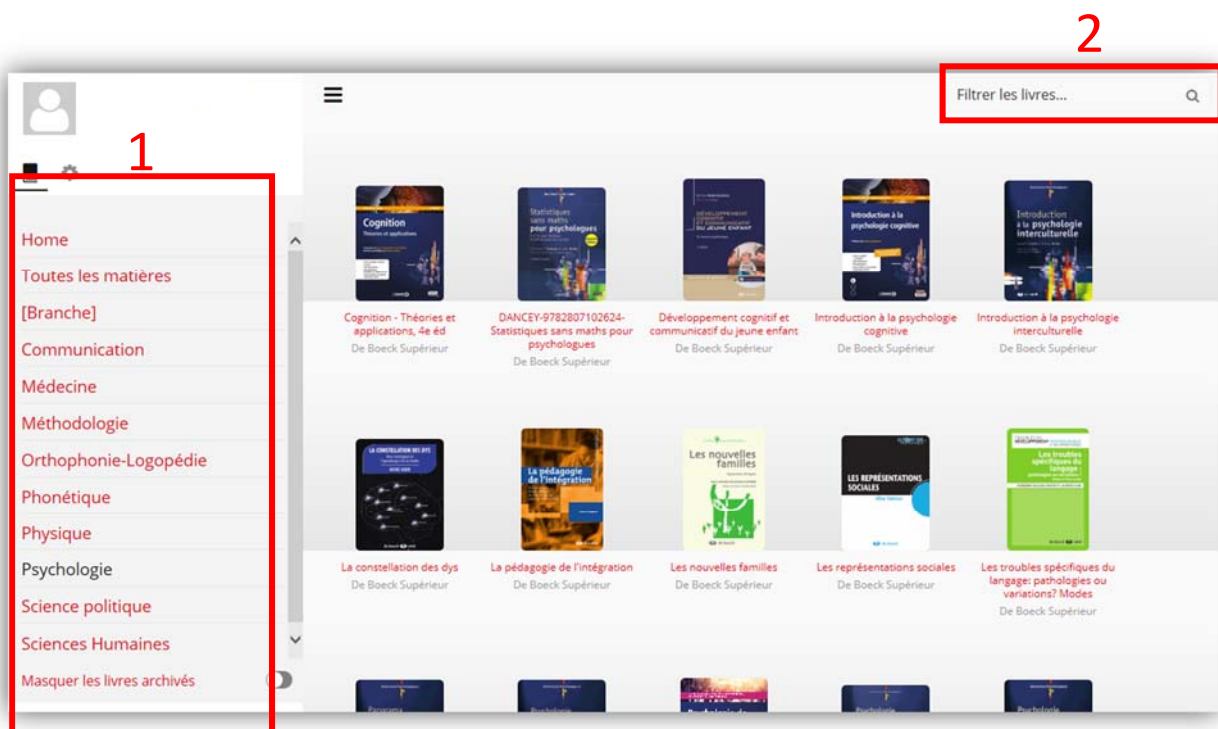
2

1

Filtrer les livres...

Home
Toutes les matières
[Branche]
Communication
Médecine
Méthodologie
Orthophonie-Logopédie
Phonétique
Physique
Psychologie
Science politique
Sciences Humaines
Masquer les livres archivés

Cognition
Théories et applications

Cognition - Théories et applications, 4e éd
De Boeck Supérieur

Statistiques sans maths pour psychologues

DANCEY-9782807102624-Statistiques sans maths pour psychologues
De Boeck Supérieur

Développement cognitif et communicatif du jeune enfant

Développement cognitif et communicatif du jeune enfant
De Boeck Supérieur

Introduction à la psychologie cognitive

Introduction à la psychologie cognitive
De Boeck Supérieur

Introduction à la psychologie interculturelle

Introduction à la psychologie interculturelle
De Boeck Supérieur

La constellation des dys

La constellation des dys
De Boeck Supérieur

La pédagogie de l'intégration

La pédagogie de l'intégration
De Boeck Supérieur

Les nouvelles familles

Les nouvelles familles
De Boeck Supérieur

Les représentations sociales

Les représentations sociales
De Boeck Supérieur

Les troubles spécifiques du langage

Les troubles spécifiques du langage: pathologies ou variations? Modes
De Boeck Supérieur